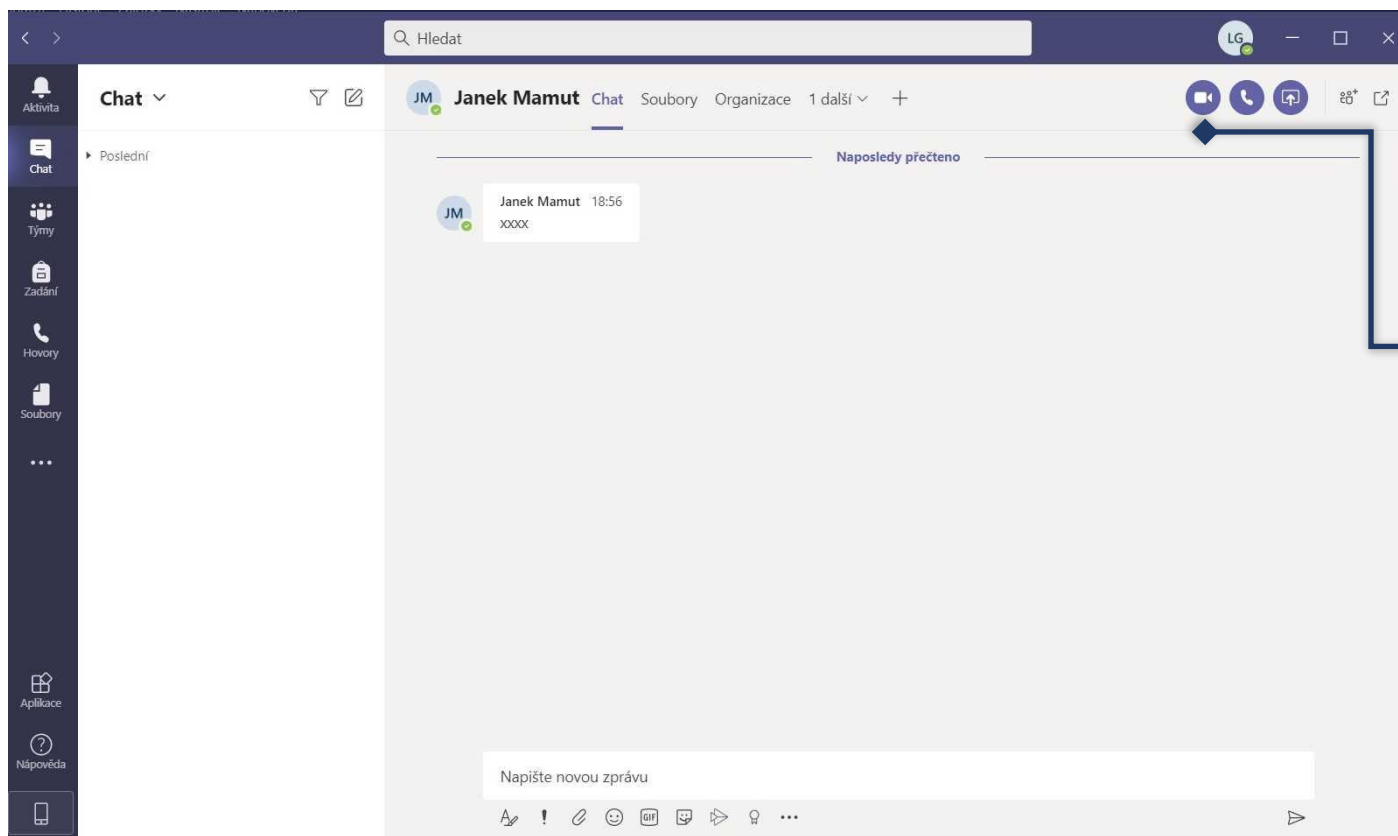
Hledat

LG

Aktivita

Chat

Týmy

Zadání

Hovory

Soubory

...

Aplikace

Nápověda

Chat

Poslední

JM Janek Mamut Chat Soubory Organizace 1 další +

Naposledy přečteno

JM Janek Mamut 18:56
xxxx

Napište novou zprávu